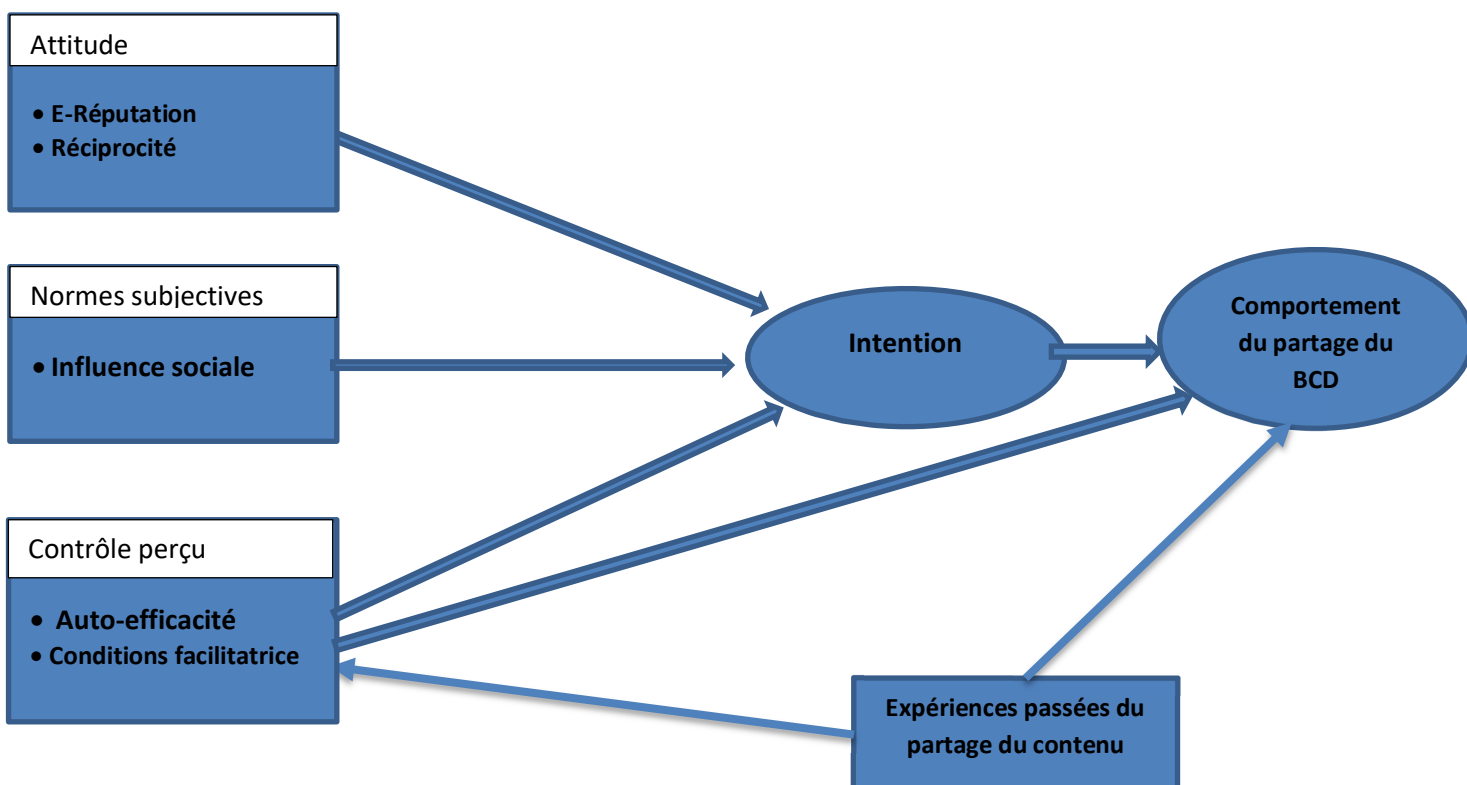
Attitude

• E-Réputation
• Réciprocité

Normes subjectives

• Influence sociale

Contrôle perçu

• Auto-efficacité
• Conditions facilitatrice

Intention

Comportement du partage du BCD

Expériences passées du partage du contenu